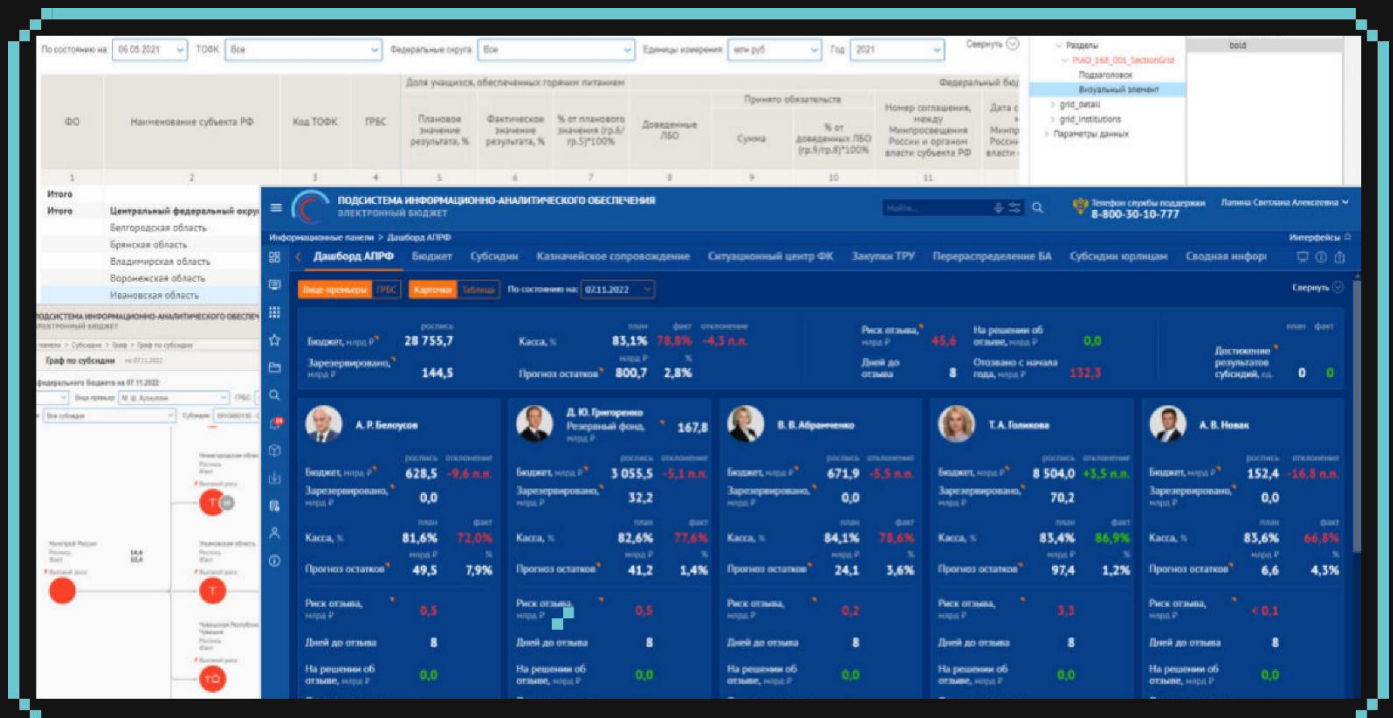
По состоянию на 06.05.2021 ТОФК Все Федеральные округа Все Единицы измерения млн руб Год 2021 Свернуть

Разделы
PIAO_168_001_SectionGrid
Подзаголовок
Визуальный элемент
grid_detail
grid_institutions
Параметры данных

bold

| ФО | Наименование субъекта РФ | Код ТОФК | ГРБС | Плановое значение результата, % | Фактическое значение результата, % | % от планового значения (гр.6/гр.5)*100% | Доведенные ЛБО | Сумма | % от доведенных ЛБО (гр.9/гр.8)*100% | Номер соглашения, между Минпросвещения России и органом власти субъекта РФ | Дата с Минпр России власти |
|---|---|---|---|---|---|---|---|---|---|---|---|
| 1 | 2 | 3 | 4 | 5 | 6 | 7 | 8 | 9 | 10 | 11 | |

Доля учащихся, обеспеченных горячим питанием
Принято обязательств
Федеральный бюд

Итого
Итого Центральный федеральный округ
Белгородская область
Брянская область
Владимирская область
Воронежская область
Ивановская область

ПОДСИСТЕМА ИНФОРМАЦИОННО-АНАЛИТИЧЕСКОГО ОБЕСПЕЧЕНИЯ
ЭЛЕКТРОННЫЙ БЮДЖЕТ
Граф по субсидиям
федерального бюджета на 07.11.2022
Все субсидии
Вице-премьер М. Ш. Хуснуллин
Минстрой России
Высокий риск

ПОДСИСТЕМА ИНФОРМАЦИОННО-АНАЛИТИЧЕСКОГО ОБЕСПЕЧЕНИЯ
ЭЛЕКТРОННЫЙ БЮДЖЕТ
Найти...
Телефон службы поддержки 8-800-30-10-777
Лапина Светлана Алексеевна

Информационные панели > Дашборд АПРФ
Интерфейсы

Дашборд АПРФ Бюджет Субсидии Казначейское сопровождение Ситуационный центр ФК Закупки ТРУ Перераспределение БА Субсидии юрлицам Сводная инфор

Вице-премьеры ГРБС Карточки Таблица По состоянию на: 07.11.2022 Свернуть

Бюджет, млрд ₽ роспись 28 755,7
Зарезервировано, млрд ₽ 144,5
Касса, % план 83,1% факт 78,8% отклонение -4,3 п.п.
Прогноз остатков млрд ₽ 800,7 % 2,8%
Риск отзыва, млрд ₽ 45,6
Дней до отзыва 8
На решении об отзыве, млрд ₽ 0,0
Отозвано с начала года, млрд ₽ 132,3
Достижение результатов субсидий, ед. план 0 факт 0

А. Р. Белоусов
Бюджет, млрд ₽ роспись 628,5 отклонение -9,6 п.п.
Зарезервировано, млрд ₽ 0,0
Касса, % план 81,6% факт 72,0%
Прогноз остатков млрд ₽ 49,5 % 7,9%
Риск отзыва, млрд ₽ 0,5
Дней до отзыва 8
На решении об отзыве, млрд ₽ 0,0

Д. Ю. Григоренко
Резервный фонд, млрд ₽ 167,8
Бюджет, млрд ₽ роспись 3 055,5 отклонение -5,1 п.п.
Зарезервировано, млрд ₽ 32,2
Касса, % план 82,6% факт 77,6%
Прогноз остатков млрд ₽ 41,2 % 1,4%
Риск отзыва, млрд ₽ 0,5
Дней до отзыва 8
На решении об отзыве, млрд ₽ 0,0

В. В. Абрамченко
Бюджет, млрд ₽ роспись 671,9 отклонение -5,5 п.п.
Зарезервировано, млрд ₽ 0,0
Касса, % план 84,1% факт 78,6%
Прогноз остатков млрд ₽ 24,1 % 3,6%
Риск отзыва, млрд ₽ 0,2
Дней до отзыва 8
На решении об отзыве, млрд ₽ 0,0

Т.А. Голикова
Бюджет, млрд ₽ роспись 8 504,0 отклонение +3,5 п.п.
Зарезервировано, млрд ₽ 70,2
Касса, % план 83,4% факт 86,9%
Прогноз остатков млрд ₽ 97,4 % 1,2%
Риск отзыва, млрд ₽ 3,3
Дней до отзыва 8
На решении об отзыве, млрд ₽ 0,0

А. В. Новак
Бюджет, млрд ₽ роспись 152,4 отклонение -16,8 п.п.
Зарезервировано, млрд ₽ 0,0
Касса, % план 83,6% факт 66,8%
Прогноз остатков млрд ₽ 6,6 % 4,3%
Риск отзыва, млрд ₽ < 0,1
Дней до отзыва 8
На решении об отзыве, млрд ₽ 0,0